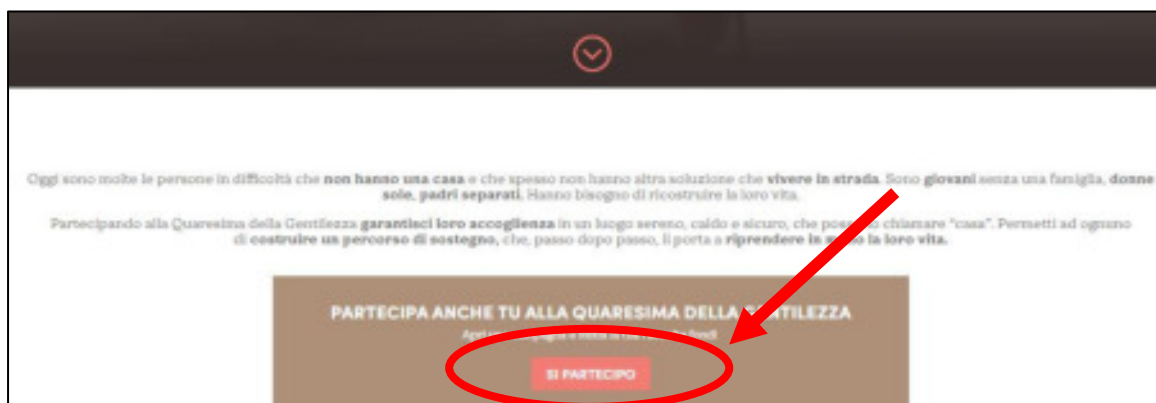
Oggi sono molte le persone in difficoltà che **non hanno una casa** e che spesso non hanno altra soluzione che **vivere in strada**. Sono **giovani** senza una famiglia, **donne sole**, **padri separati**. Hanno bisogno di ricostruire la loro vita.

Partecipando alla Quaresima della Gentilezza **garantisci loro accoglienza** in un luogo sereno, caldo e sicuro, che poss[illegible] chiamare "casa". Permetti ad ognuno di **costruire un percorso di sostegno**, che, passo dopo passo, li porta a **riprendere in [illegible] la loro vita.**

PARTECIPA ANCHE TU ALLA QUARESIMA DELLA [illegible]ENTILEZZA

Apri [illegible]

SI PARTECIPO